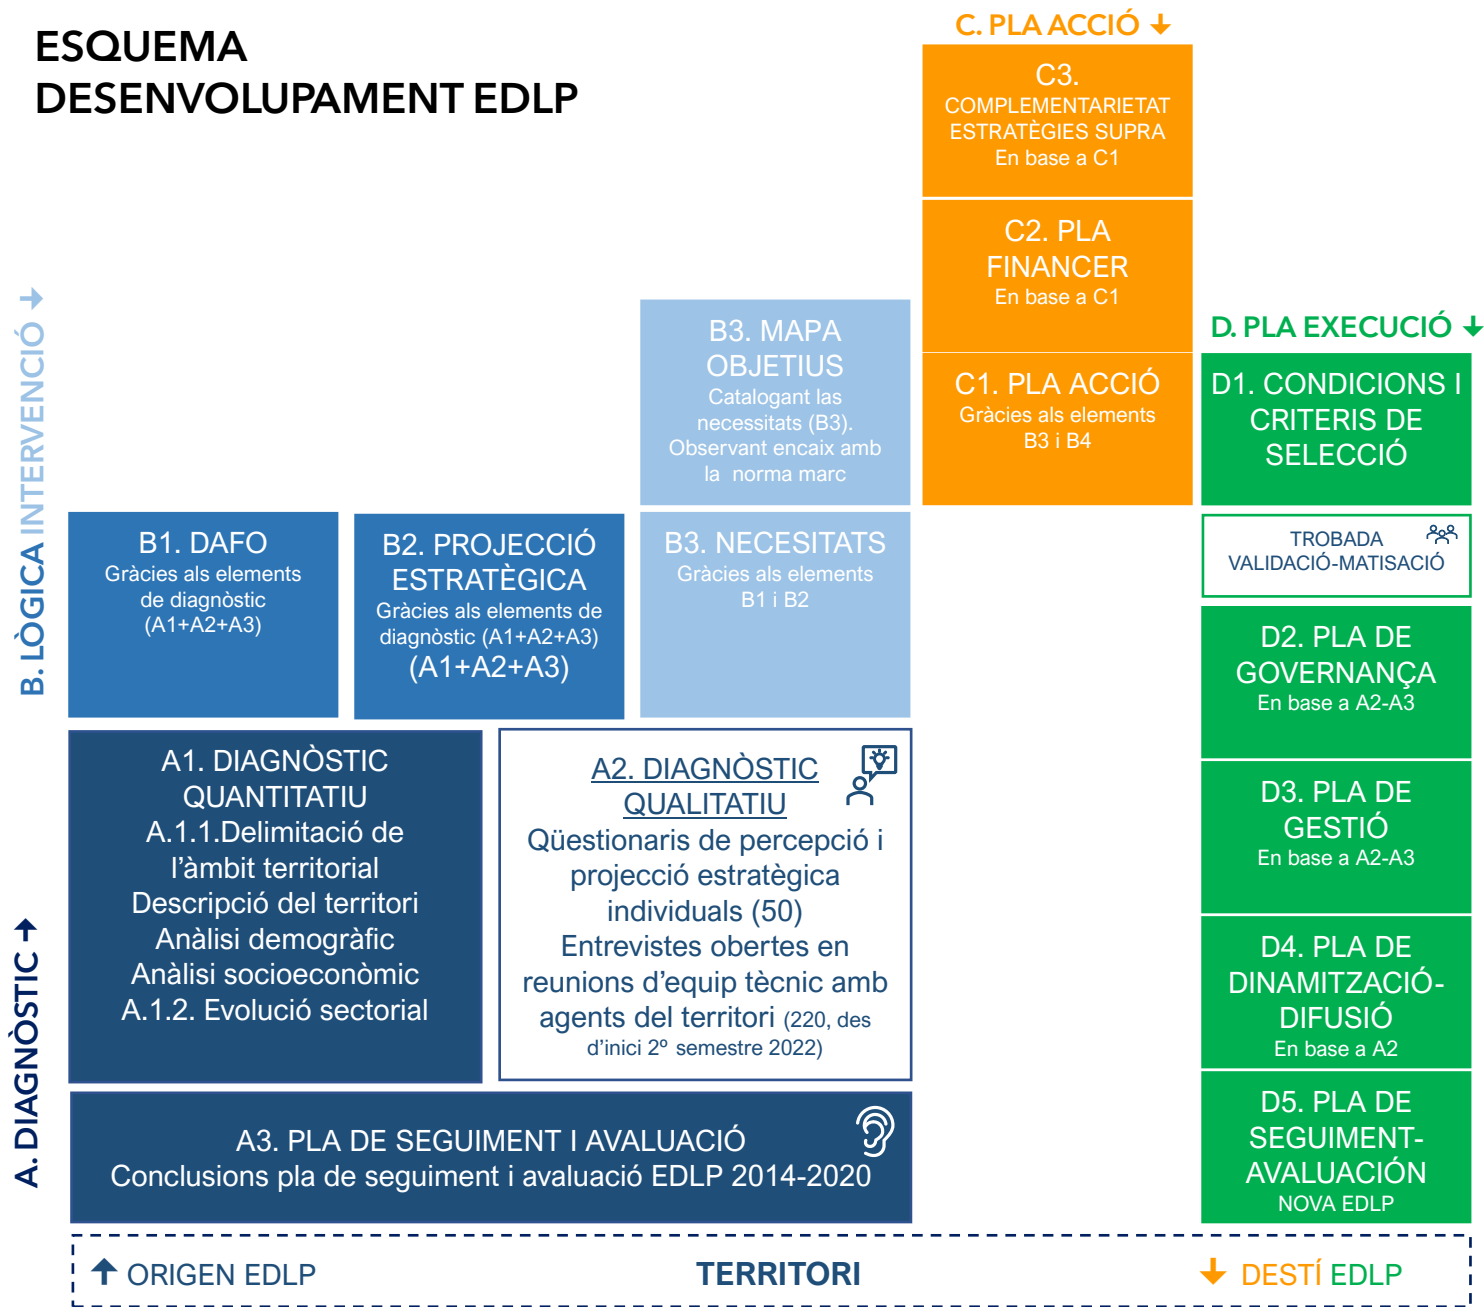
ESQUEMA
DESENVOLUPAMENT EDLP

C. PLA ACCIÓ

C3.
COMPLEMENTARIETAT ESTRATÈGIES SUPRA
En base a C1

C2. PLA FINANCER
En base a C1

C1. PLA ACCIÓ
Gràcies als elements B3 i B4

D. PLA EXECUCIÓ

D1. CONDICIONS I CRITERIS DE SELECCIÓ

TROBADA
VALIDACIÓ-MATISACIÓ

D2. PLA DE GOVERNANÇA
En base a A2-A3

D3. PLA DE GESTIÓ
En base a A2-A3

D4. PLA DE DINAMITZACIÓ-DIFUSIÓ
En base a A2

D5. PLA DE SEGUIMENT-AVALUACIÓN
NOVA EDLP

B. LÒGICA INTERVENCIÓ

B3. MAPA OBJETIUS
Catalogant las necessitats (B3). Observant encaix amb la norma marc

B1. DAFO
Gràcies als elements de diagnòstic (A1+A2+A3)

B2. PROJECCIÓ ESTRATÈGICA
Gràcies als elements de diagnòstic (A1+A2+A3)
(A1+A2+A3)

B3. NECESITATS
Gràcies als elements B1 i B2

A. DIAGNÒSTIC

A1. DIAGNÒSTIC QUANTITATIU
A.1.1.Delimitació de l'àmbit territorial
Descripció del territori
Anàlisi demogràfic
Anàlisi socioeconòmic
A.1.2. Evolució sectorial

A2. DIAGNÒSTIC QUALITATIU
Qüestionaris de percepció i projecció estratègica individuals (50)
Entrevistes obertes en reunions d'equip tècnic amb agents del territori (220, des d'inici 2º semestre 2022)

A3. PLA DE SEGUIMENT I AVALUACIÓ
Conclusions pla de seguiment i avaluació EDLP 2014-2020

ORIGEN EDLP
TERRITORI
DESTÍ EDLP